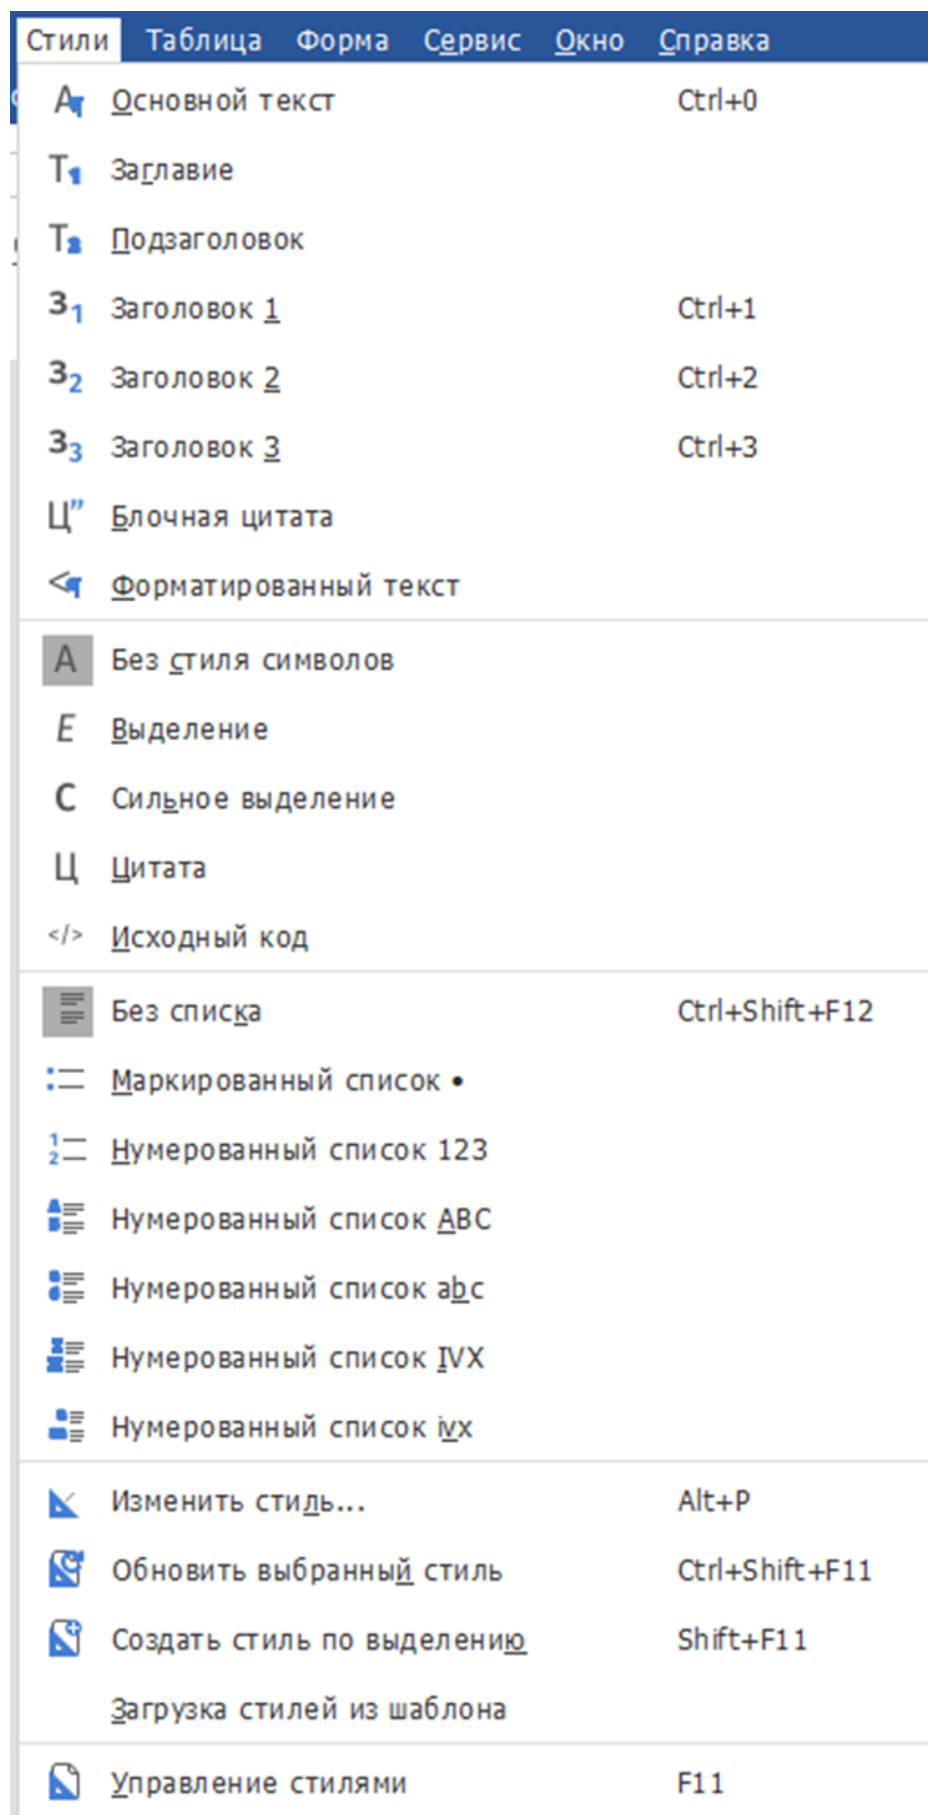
Стили Таблица Форма Сервис Окно Справка

Основной текст Ctrl+0
Заглавие
Подзаголовок
Заголовок 1 Ctrl+1
Заголовок 2 Ctrl+2
Заголовок 3 Ctrl+3
Блочная цитата
Форматированный текст

Без стиля символов
Выделение
Сильное выделение
Цитата
Исходный код

Без списка Ctrl+Shift+F12
Маркированный список •
Нумерованный список 123
Нумерованный список ABC
Нумерованный список abc
Нумерованный список IVX
Нумерованный список ivx

Изменить стиль... Alt+P
Обновить выбранный стиль Ctrl+Shift+F11
Создать стиль по выделению Shift+F11
Загрузка стилей из шаблона

Управление стилями F11